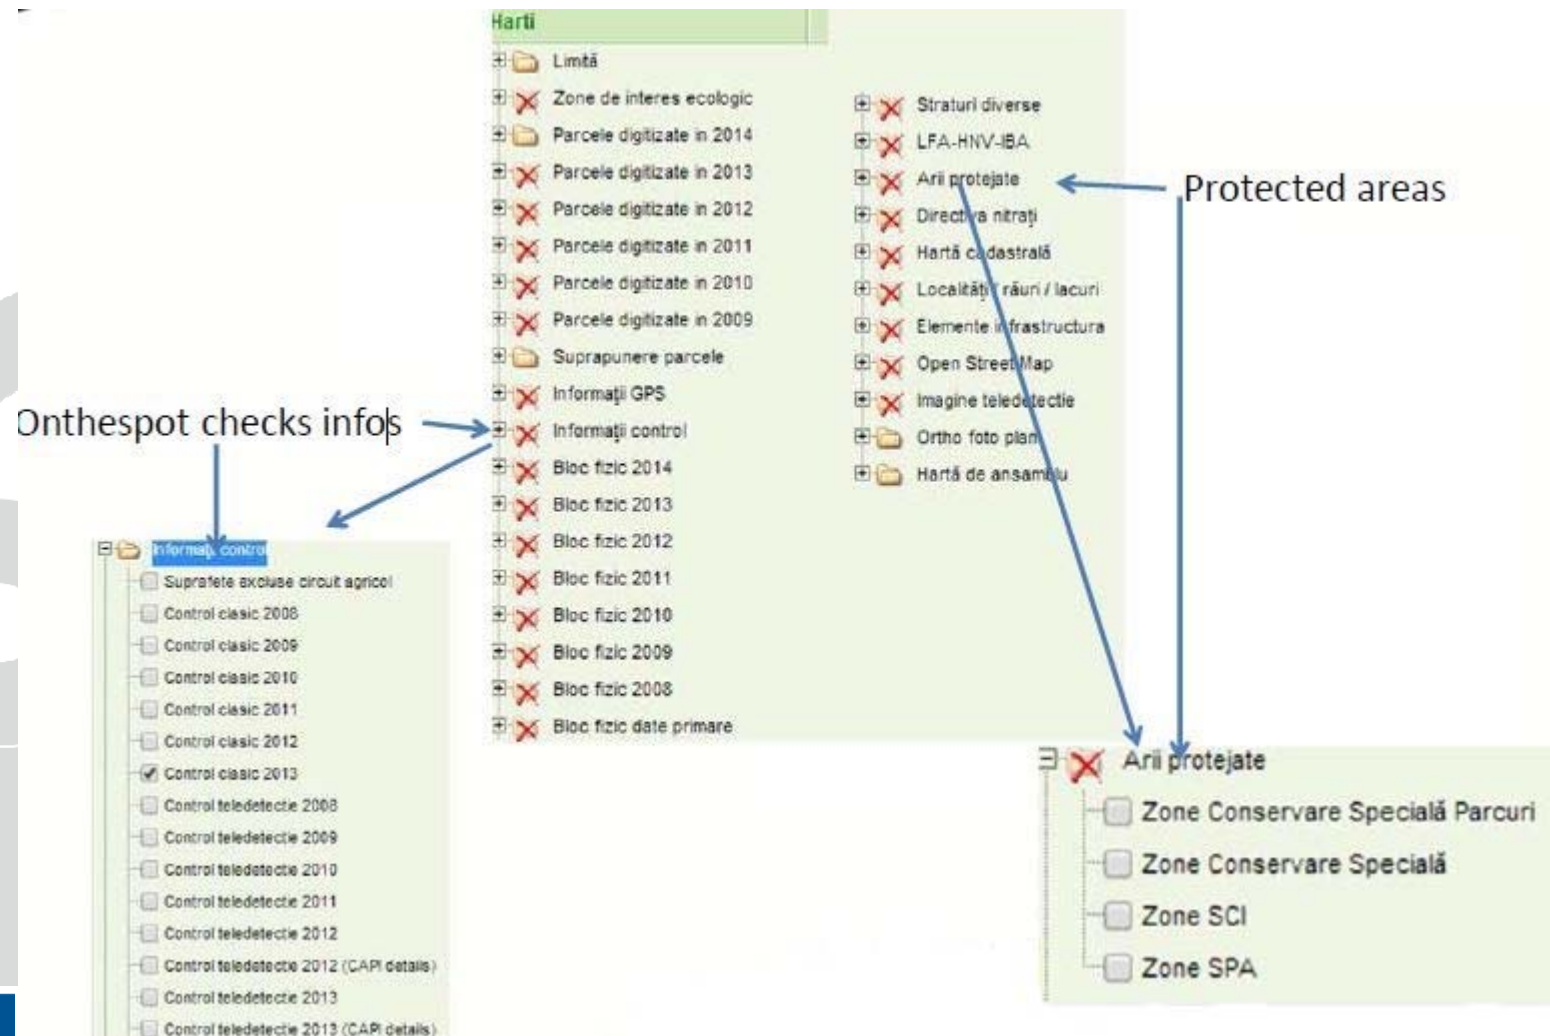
Harti

Limită
Zone de interes ecologic
Parcele digitizate in 2014
Parcele digitizate in 2013
Parcele digitizate in 2012
Parcele digitizate in 2011
Parcele digitizate in 2010
Parcele digitizate in 2009
Suprapunere parcele
Informaţii GPS
Informaţii control
Bloc fizic 2014
Bloc fizic 2013
Bloc fizic 2012
Bloc fizic 2011
Bloc fizic 2010
Bloc fizic 2009
Bloc fizic 2008
Bloc fizic date primare

Straturi diverse
LFA-HNV-IBA
Arii protejate
Directiva nitraţi
Hartă cadastrală
Localităţi / râuri / lacuri
Elemente infrastructura
Open StreetMap
Imagine teledetectie
Ortho foto plan
Hartă de ansamblu

Protected areas

Onthespot checks infos

Informaţii control
Suprafete excluse circuit agricol
Control clasic 2008
Control clasic 2009
Control clasic 2010
Control clasic 2011
Control clasic 2012
Control clasic 2013
Control teledetectie 2008
Control teledetectie 2009
Control teledetectie 2010
Control teledetectie 2011
Control teledetectie 2012
Control teledetectie 2012 (CAPI details)
Control teledetectie 2013
Control teledetectie 2013 (CAPI details)

Arii protejate
Zone Conservare Specială Parcuri
Zone Conservare Specială
Zone SCI
Zone SPA